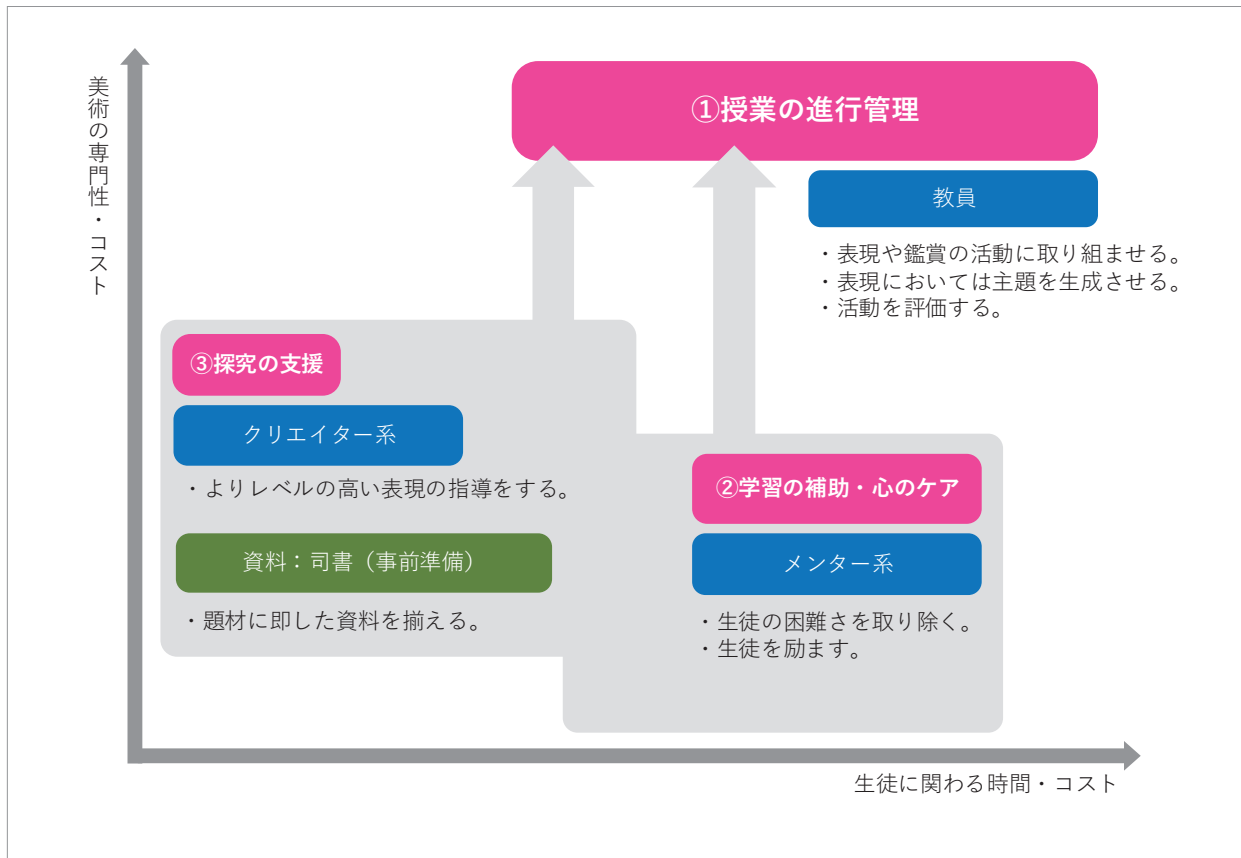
美術の専門性・コスト

①授業の進行管理

教員

・表現や鑑賞の活動に取り組ませる。
・表現においては主題を生成させる。
・活動を評価する。

③探究の支援

クリエイター系

・よりレベルの高い表現の指導をする。

資料：司書（事前準備）

・題材に即した資料を揃える。

②学習の補助・心のケア

メンター系

・生徒の困難さを取り除く。
・生徒を励ます。

生徒に関わる時間・コスト